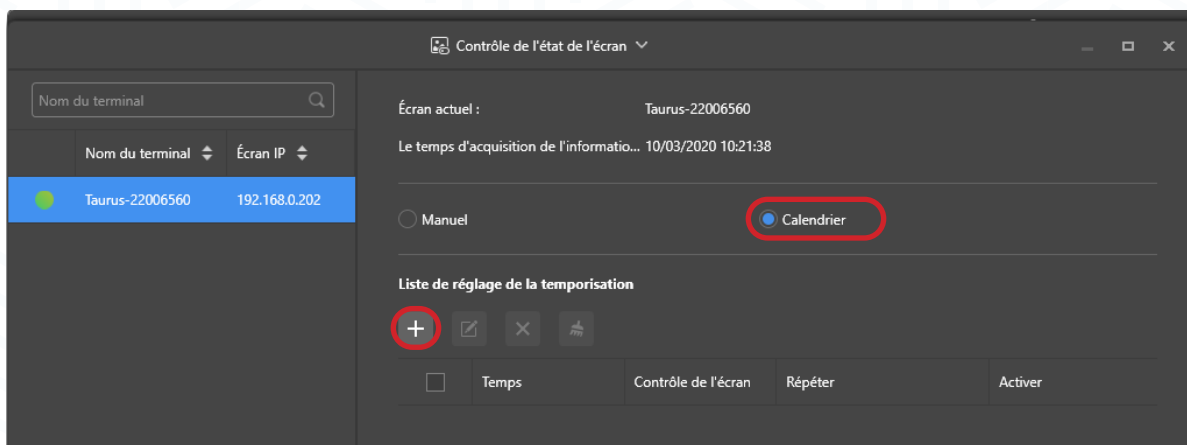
Contrôle de l'état de l'écran

Nom du terminal

| | Nom du terminal | Écran IP |
|---|---|---|
| | Taurus-22006560 | 192.168.0.202 |

Écran actuel : Taurus-22006560

Le temps d'acquisition de l'informatio... 10/03/2020 10:21:38

Manuel

Calendrier

Liste de réglage de la temporisation

| | Temps | Contrôle de l'écran | Répéter | Activer |
|---|---|---|---|---|